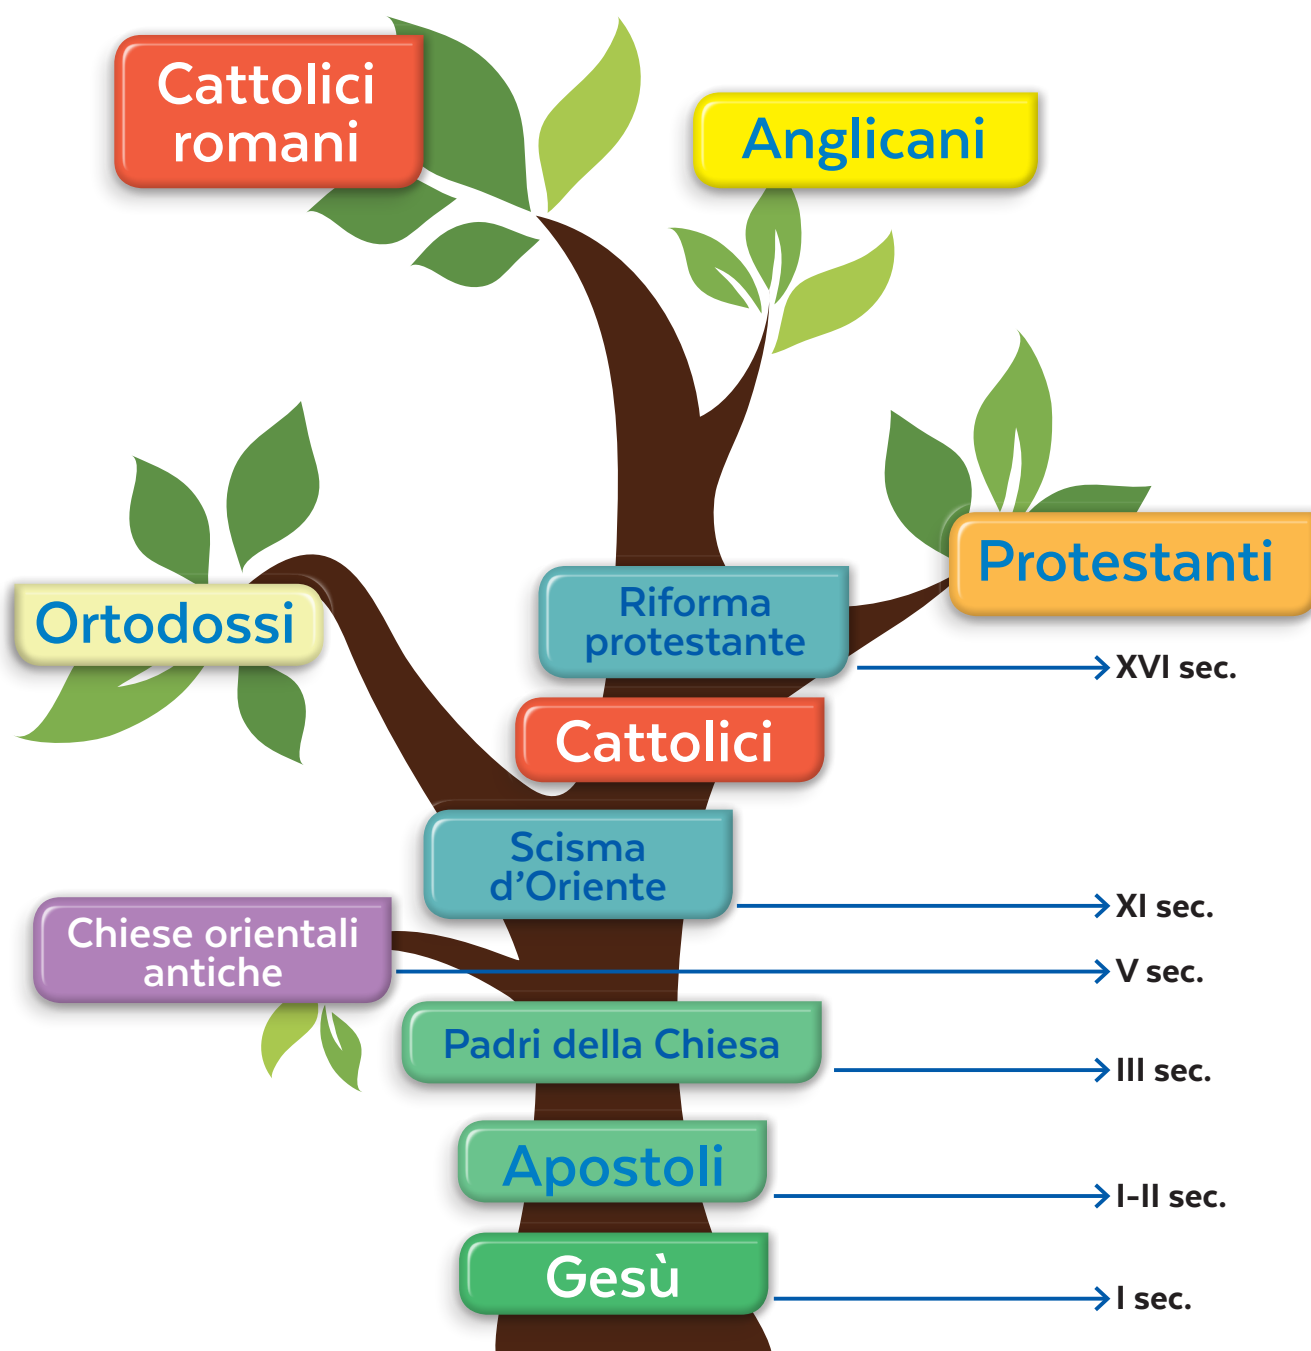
Cattolici romani

Anglicani

Protestanti

Ortodossi

Riforma protestante

XVI sec.

Cattolici

Scisma d’Oriente

XI sec.

Chiese orientali antiche

V sec.

Padri della Chiesa

III sec.

Apostoli

I-II sec.

Gesù

I sec.